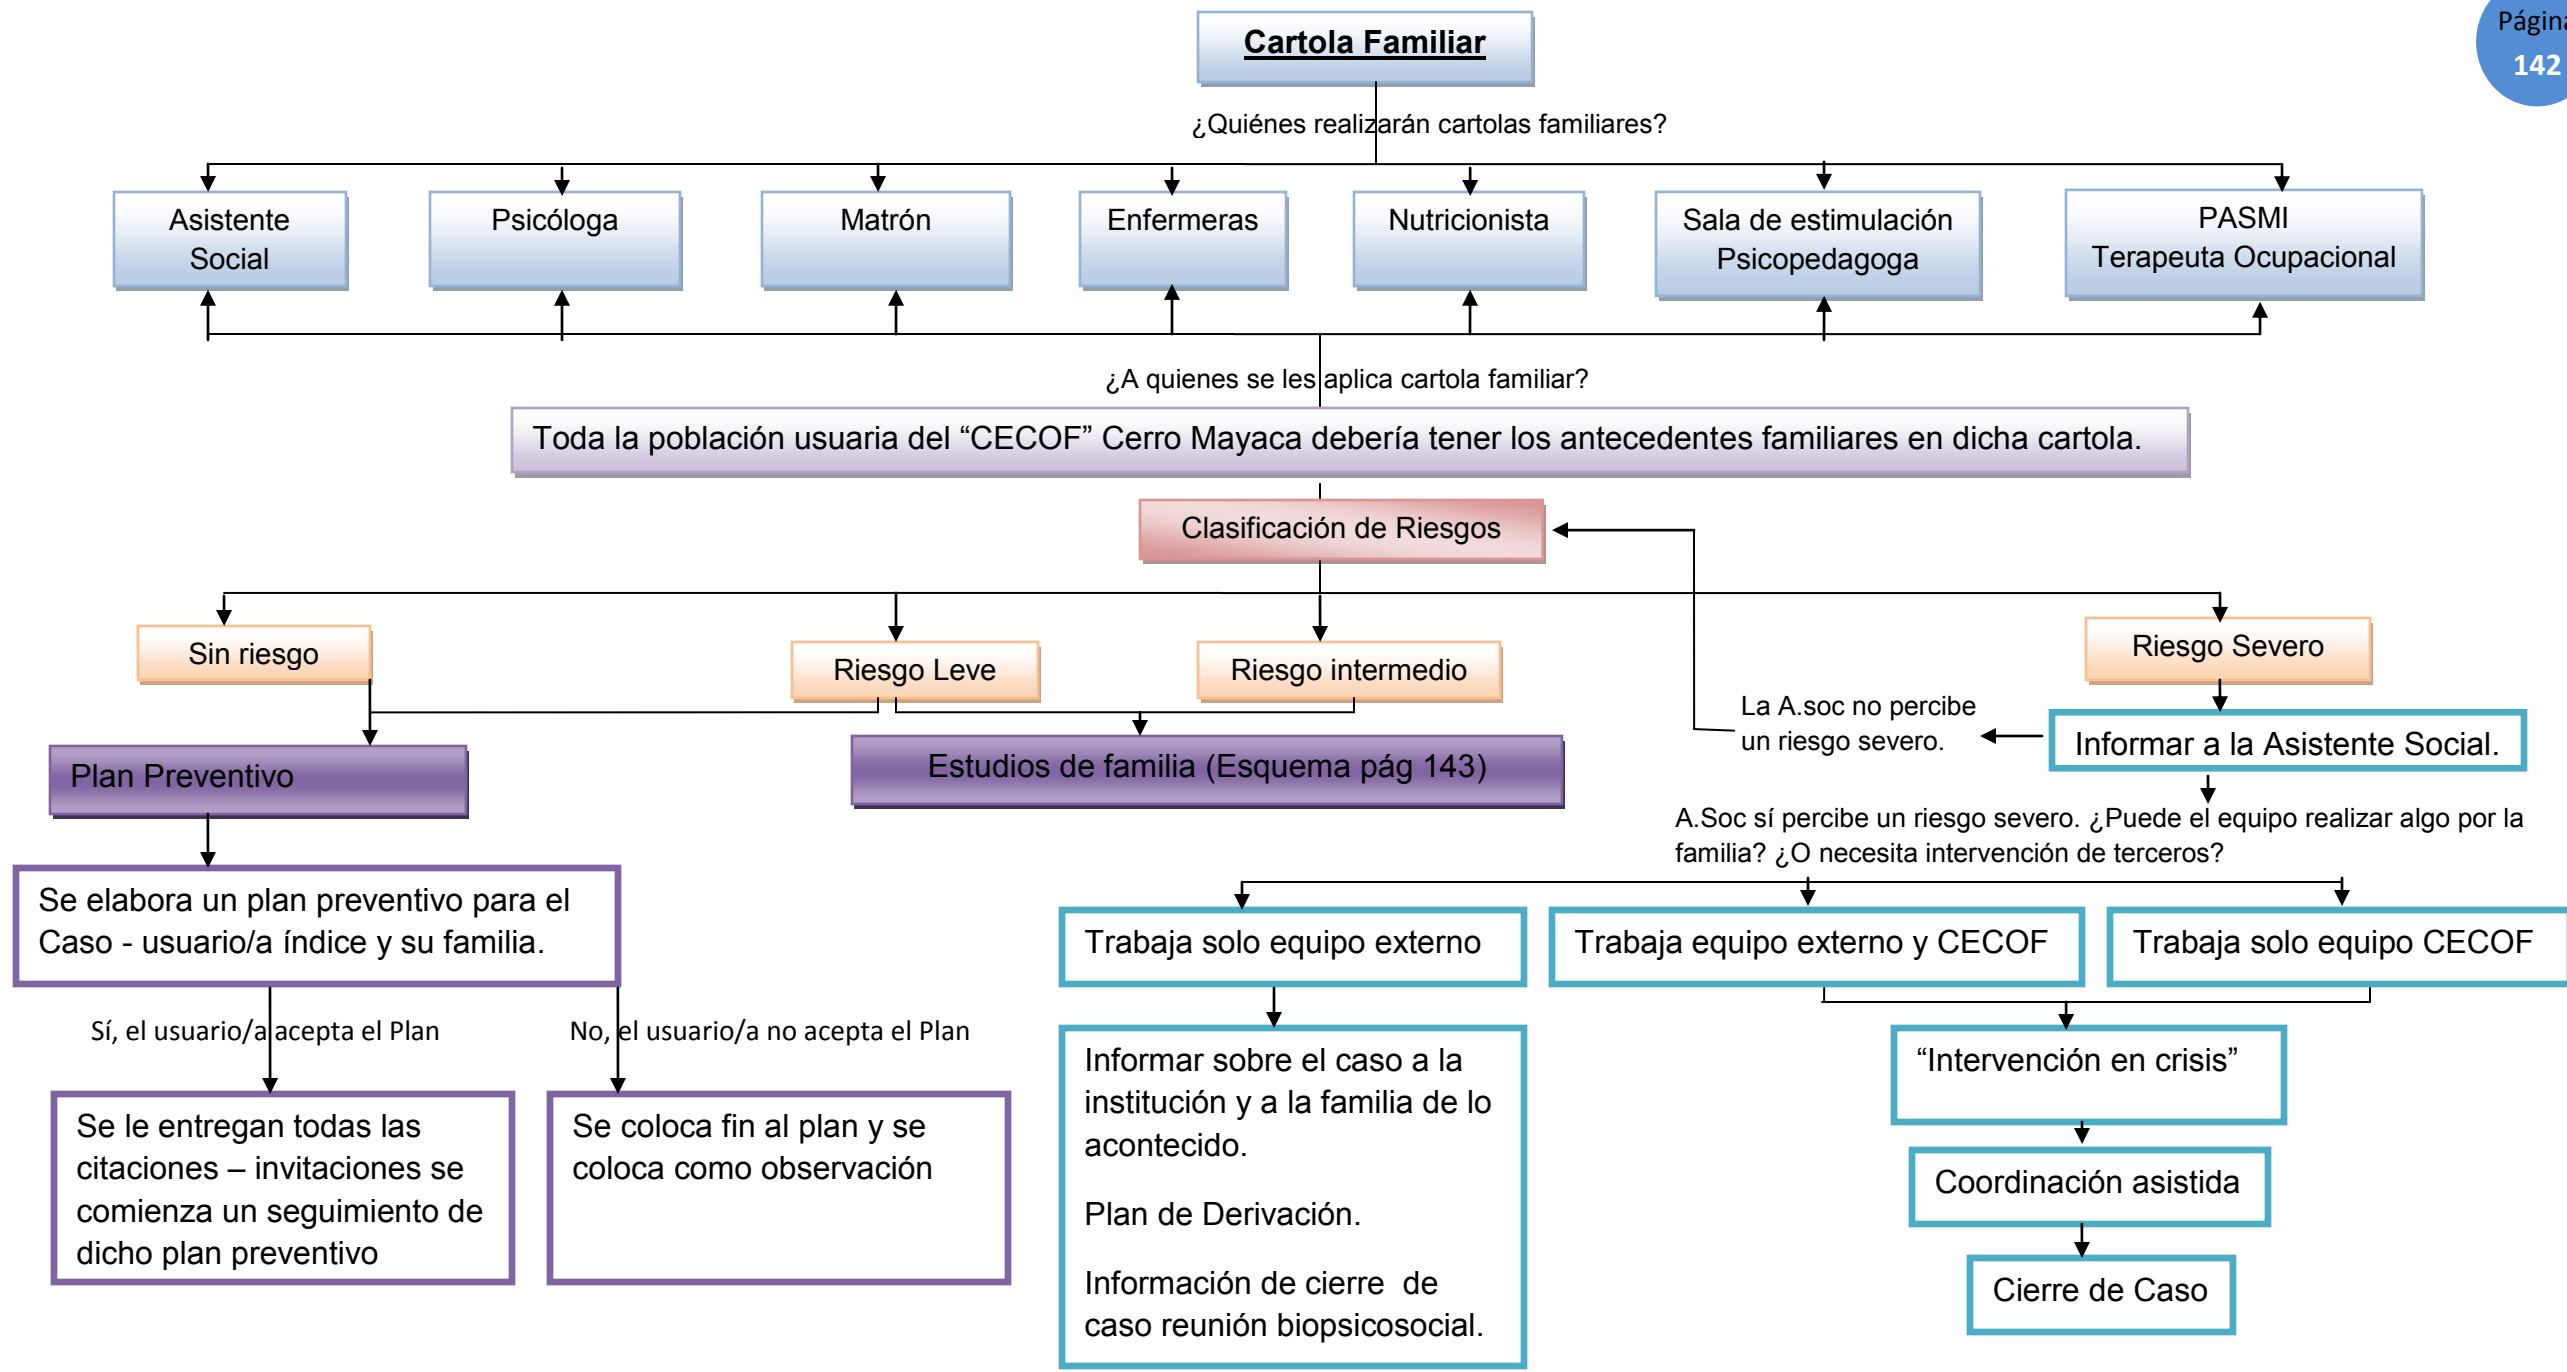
Página
142

Cartola Familiar

¿Quiénes realizarán cartolas familiares?

Asistente Social

Psicóloga

Matrón

Enfermeras

Nutricionista

Sala de estimulación Psicopedagoga

PASMI Terapeuta Ocupacional

¿A quienes se les aplica cartola familiar?

Toda la población usuaria del “CECOF” Cerro Mayaca debería tener los antecedentes familiares en dicha cartola.

Clasificación de Riesgos

Sin riesgo

Riesgo Leve

Riesgo intermedio

Riesgo Severo

Plan Preventivo

Estudios de familia (Esquema pág 143)

La A.soc no percibe un riesgo severo.

Informar a la Asistente Social.

A.Soc sí percibe un riesgo severo. ¿Puede el equipo realizar algo por la familia? ¿O necesita intervención de terceros?

Se elabora un plan preventivo para el Caso - usuario/a índice y su familia.

Trabaja solo equipo externo

Trabaja equipo externo y CECOF

Trabaja solo equipo CECOF

Sí, el usuario/a acepta el Plan

No, el usuario/a no acepta el Plan

Informar sobre el caso a la institución y a la familia de lo acontecido.

Plan de Derivación.

Información de cierre de caso reunión biopsicosocial.

“Intervención en crisis”

Coordinación asistida

Cierre de Caso

Se le entregan todas las citaciones – invitaciones se comienza un seguimiento de dicho plan preventivo

Se coloca fin al plan y se coloca como observación